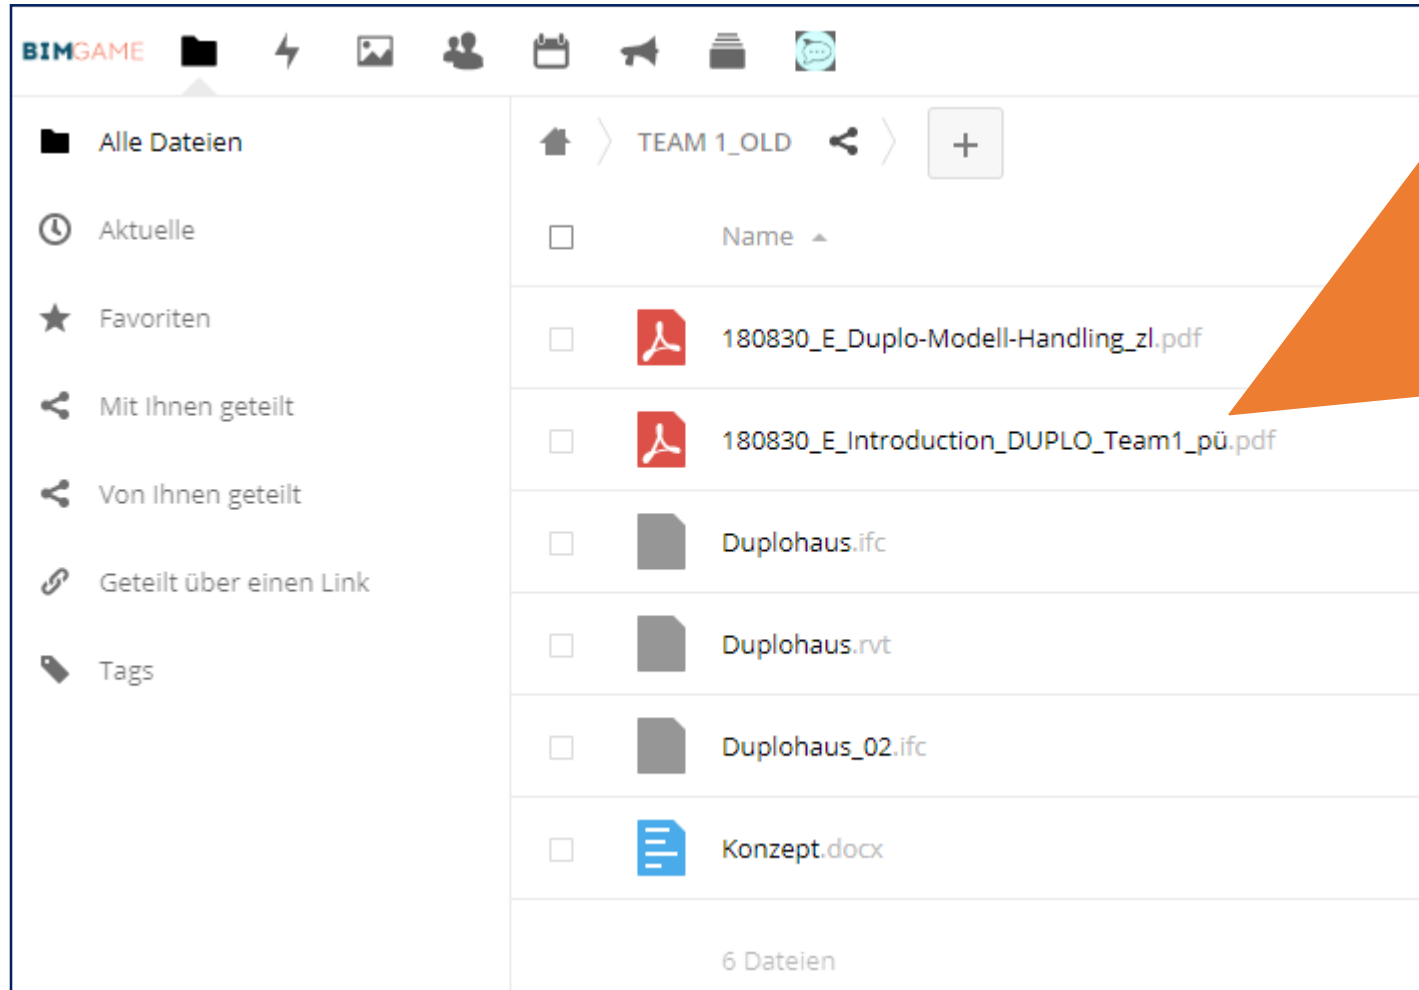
BIMGAME

Alle Dateien
Aktuelle
Favoriten
Mit Ihnen geteilt
Von Ihnen geteilt
Geteilt über einen Link
Tags

TEAM 1_OLD
+

Name

180830_E_Duplo-Modell-Handling_zl.pdf
180830_E_Introduction_DUPLO_Team1_pü.pdf
Duplohaus.ifc
Duplohaus.rvt
Duplohaus_02.ifc
Konzept.docx

6 Dateien